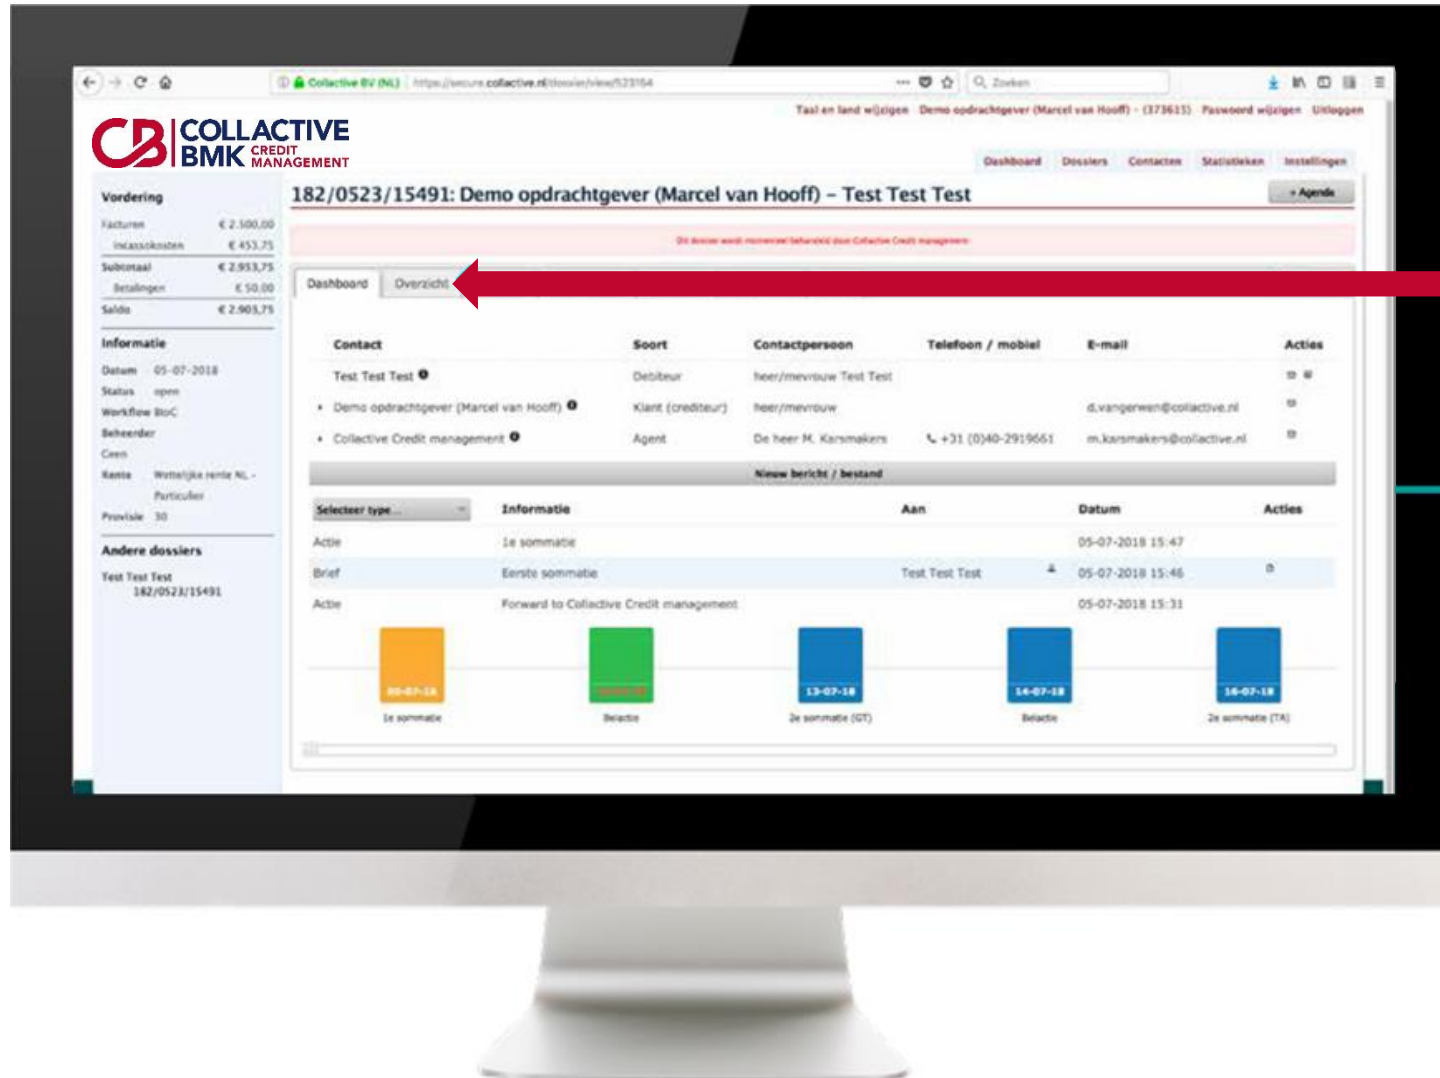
Collective BV (NL) https://secure.collective.nl/dossier/view/523164

Zoeken

Taal en land wijzigen Demo opdrachtgever (Marcel van Hooff) - (373615) Paswoord wijzigen Uitloggen

CB COLLACTIVE BMK CREDIT MANAGEMENT

Dashboard Dossiers Contacten Statistieken Instellingen

Vordering

| | |
|---|---|
| Facturen | € 2.500,00 |
| Incassokosten | € 453,75 |
| Subtotaal | € 2.953,75 |
| Betalingen | € 50,00 |
| Saldo | € 2.903,75 |

Informatie

Datum 05-07-2018
Status open
Workflow BtoC
Beheerder
Ceen
Rente Wettelijke rente NL - Particulier
Provisie 30

Andere dossiers

Test Test Test 182/0523/15491

182/0523/15491: Demo opdrachtgever (Marcel van Hooff) - Test Test Test

+ Agenda

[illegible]

Dashboard Overzicht

| Contact | Soort | Contactpersoon | Telefoon / mobiel | E-mail | Acties |
|---|---|---|---|---|---|
| Test Test Test | Debiteur | heer/mevrouw Test Test | | | |
| Demo opdrachtgever (Marcel van Hooff) | Klant (crediteur) | heer/mevrouw | | d.vangerwen@collactive.nl | |
| Collactive Credit management | Agent | De heer M. Karsmakers | +31 (0)40-2919661 | m.karsmakers@collactive.nl | |

Nieuw bericht / bestand

| Selecteer type... | Informatie | Aan | Datum | Acties |
|---|---|---|---|---|
| Actie | 1e sommatie | | 05-07-2018 15:47 | |
| Brief | Eerste sommatie | Test Test Test | 05-07-2018 15:46 | |
| Actie | Forward to Collactive Credit management | | 05-07-2018 15:31 | |

05-07-18 1e sommatie
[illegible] Belactie
13-07-18 2e sommatie (GT)
14-07-18 Belactie
16-07-18 2e sommatie (TA)